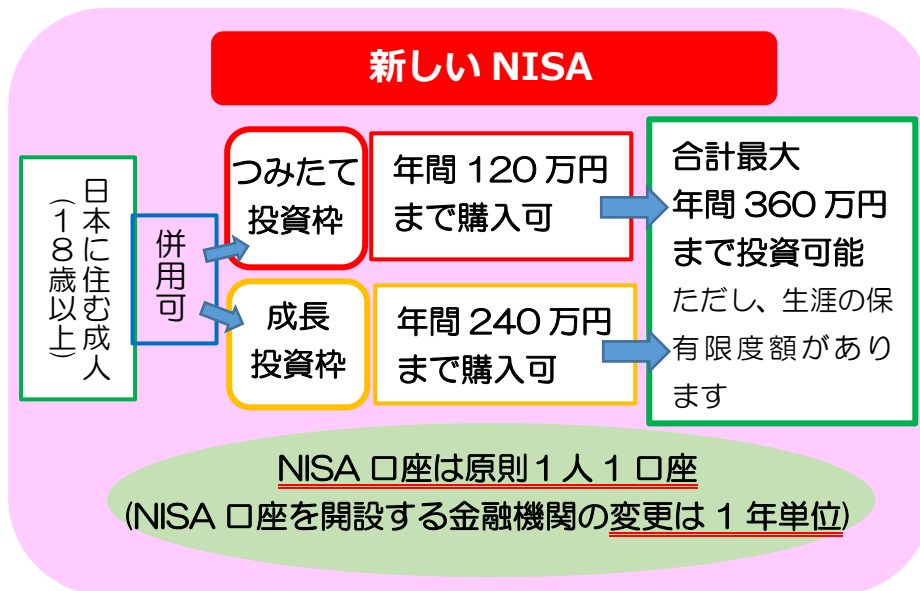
新しい NISA

日本に住む成人（18歳以上）

併用可

つみたて投資枠

年間 120 万円まで購入可

成長投資枠

年間 240 万円まで購入可

合計最大年間 360 万円まで投資可能

ただし、生涯の保有限度額があります

NISA 口座は原則 1 人 1 口座

(NISA 口座を開設する金融機関の変更は 1 年単位)